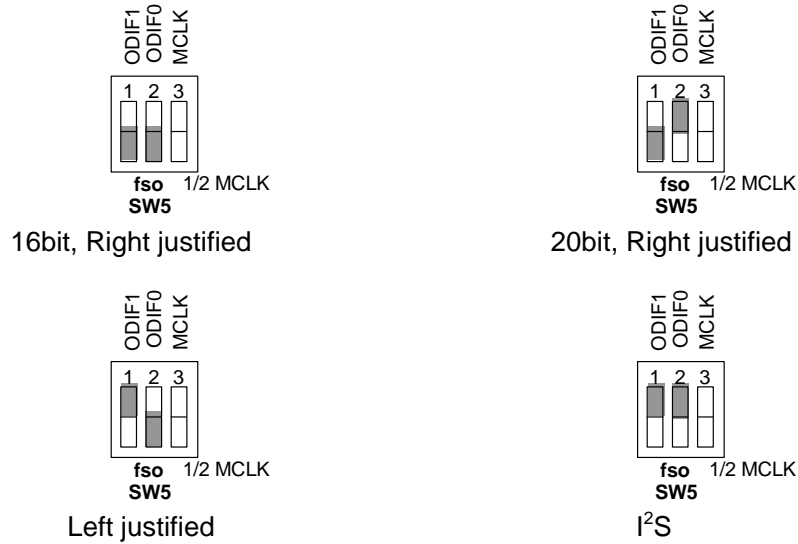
ODIF1 ODIF0 MCLK

1 2 3

fso 1/2 MCLK
SW5

16bit, Right justified

ODIF1 ODIF0 MCLK

1 2 3

fso 1/2 MCLK
SW5

20bit, Right justified

ODIF1 ODIF0 MCLK

1 2 3

fso 1/2 MCLK
SW5

Left justified

ODIF1 ODIF0 MCLK

1 2 3

fso 1/2 MCLK
SW5

I$^2$S